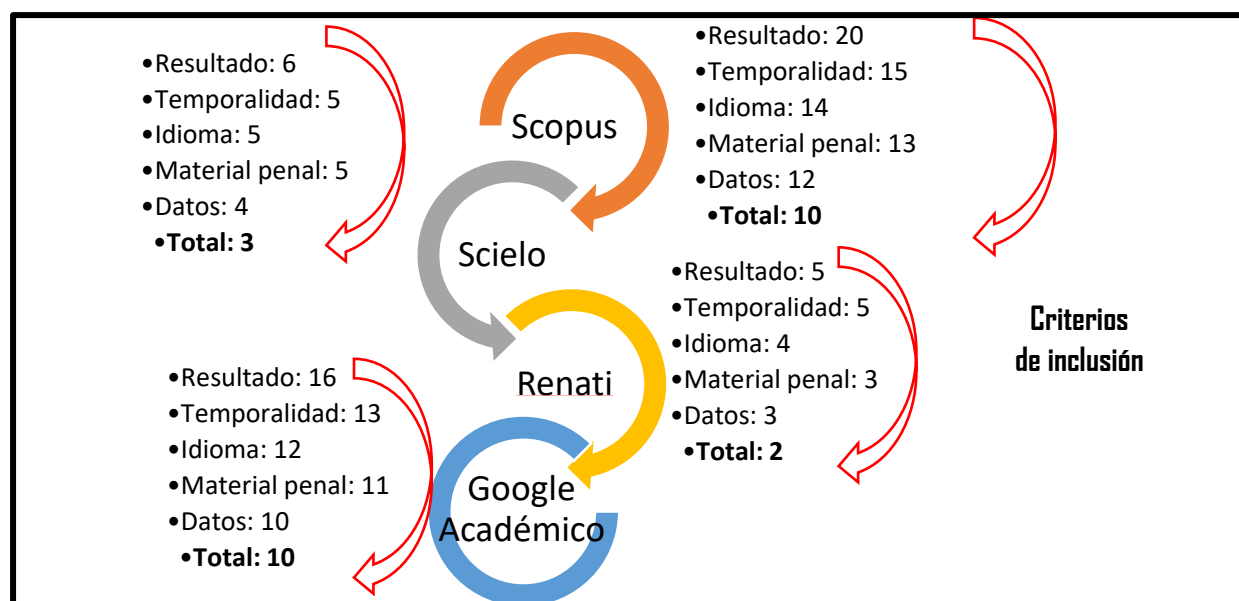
•Resultado: 6
•Temporalidad: 5
•Idioma: 5
•Material penal: 5
•Datos: 4
•**Total: 3**

Scopus

•Resultado: 20
•Temporalidad: 15
•Idioma: 14
•Material penal: 13
•Datos: 12
•**Total: 10**

Scielo

•Resultado: 5
•Temporalidad: 5
•Idioma: 4
•Material penal: 3
•Datos: 3
•**Total: 2**

Criterios de inclusión

Renati

•Resultado: 16
•Temporalidad: 13
•Idioma: 12
•Material penal: 11
•Datos: 10
•**Total: 10**

Google Académico